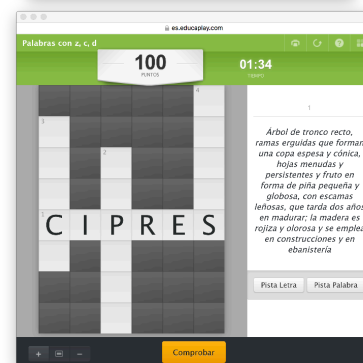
es.educaplay.com

Palabras con z, c, d

100
PUNTOS

01:34
TIEMPO

4

1

2

3

C I P R E S

1

Árbol de tronco recto, ramas erguidas que forman una copa espesa y cónica, hojas menudas y persistentes y fruto en forma de piña pequeña y globosa, con escamas leñosas, que tarda dos años en madurar; la madera es rojiza y olorosa y se emplea en construcciones y en ebanistería

Pista Letra

Pista Palabra

+

−

Comprobar